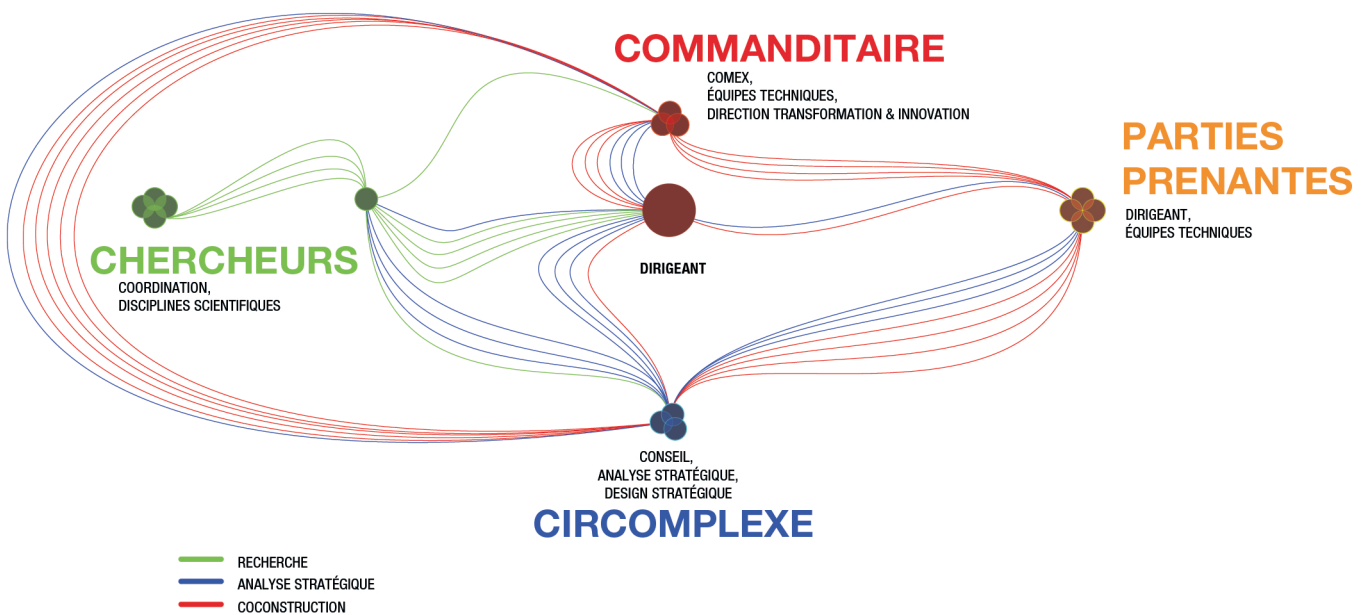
COMMANDITAIRE
COMEX,
ÉQUIPES TECHNIQUES,
DIRECTION TRANSFORMATION & INNOVATION

PARTIES PRENANTES
DIRIGEANT,
ÉQUIPES TECHNIQUES

CHERCHEURS
COORDINATION,
DISCIPLINES SCIENTIFIQUES

DIRIGEANT

CONSEIL,
ANALYSE STRATÉGIQUE,
DESIGN STRATÉGIQUE
CIRCOMPLEXE

RECHERCHE
ANALYSE STRATÉGIQUE
COCONSTRUCTION